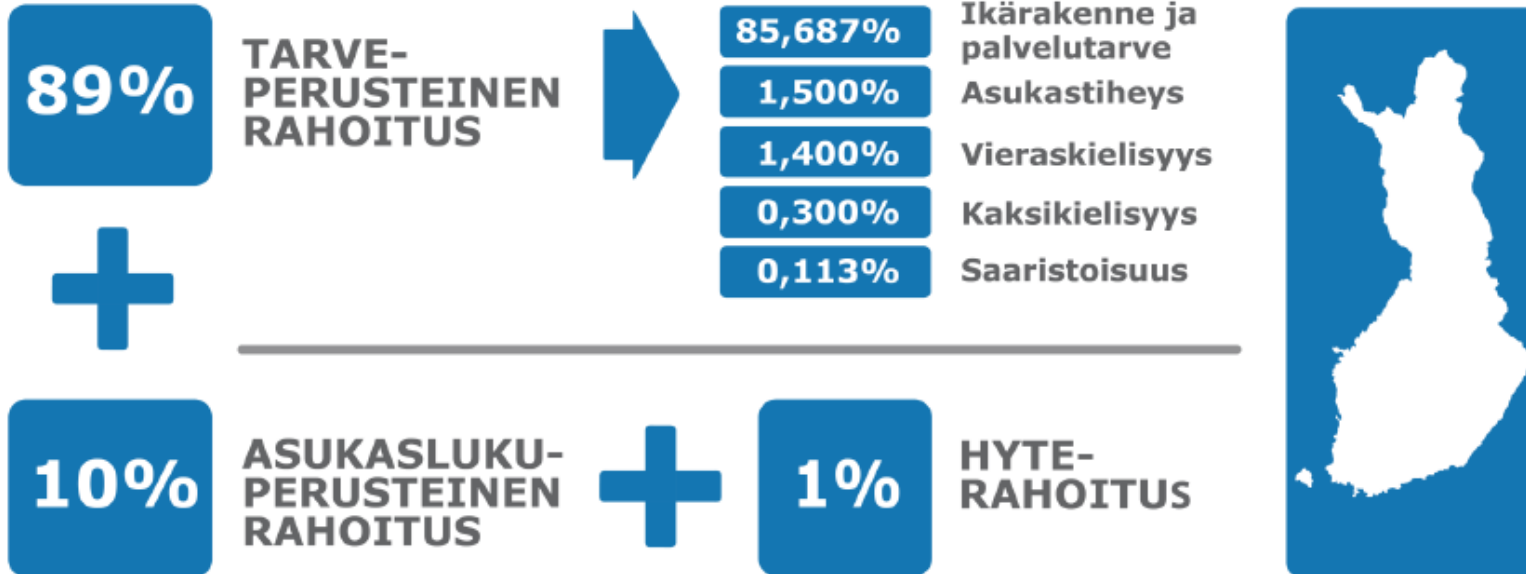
89%

TARVE-PERUSTEINEN RAHOITUS

85,687% Ikärakenne ja palvelutarve

1,500% Asukastiheys

1,400% Vieraskielisyys

0,300% Kaksikielisyys

0,113% Saaristoisuus

10%

ASUKASLUKU-PERUSTEINEN RAHOITUS

1%

HYTE-RAHOITUS